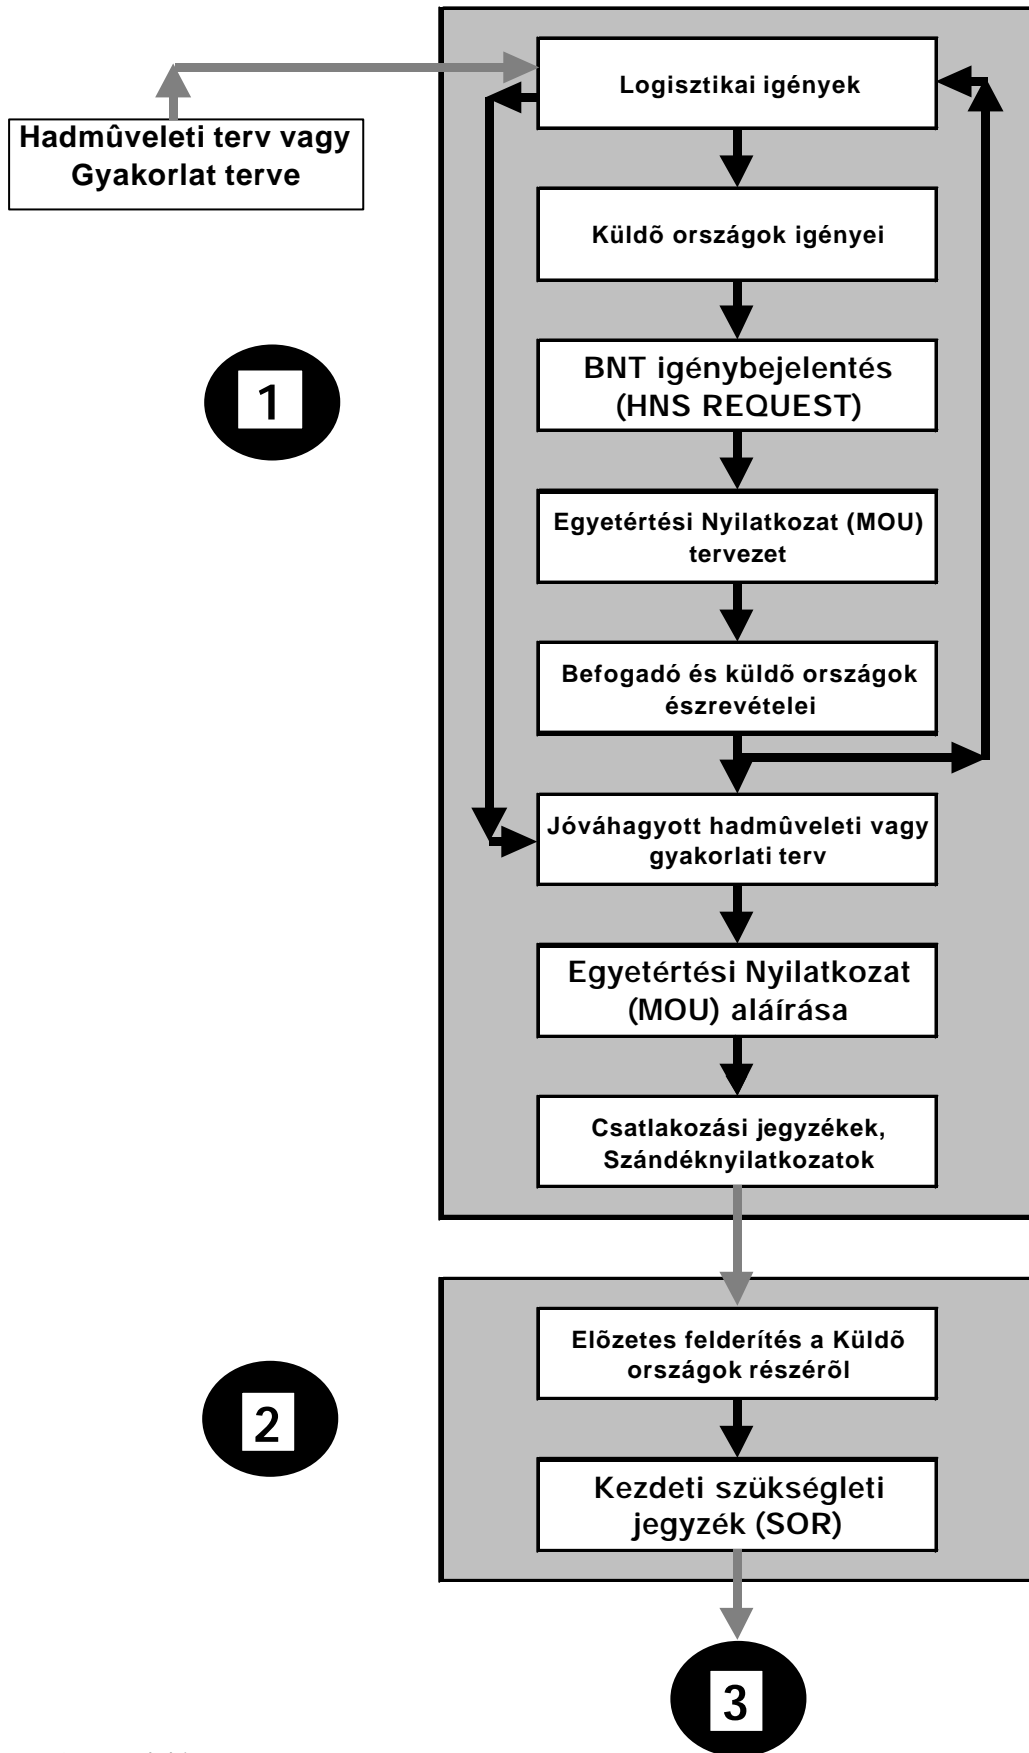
Hadmûveleti terv vagy Gyakorlat terve

Logisztikai igények

Küldõ országok igényei

1

BNT igénybejelentés (HNS REQUEST)

Egyetértési Nyilatkozat (MOU) tervezet

Befogadó és küldõ országok észrevételei

Jóváhagyott hadmûveleti vagy gyakorlati terv

Egyetértési Nyilatkozat (MOU) aláírása

Csatlakozási jegyzékek, Szándéknyilatkozatok

Elõzetes felderítés a Küldõ országok részérõl

2

Kezdeti szükségleti jegyzék (SOR)

3